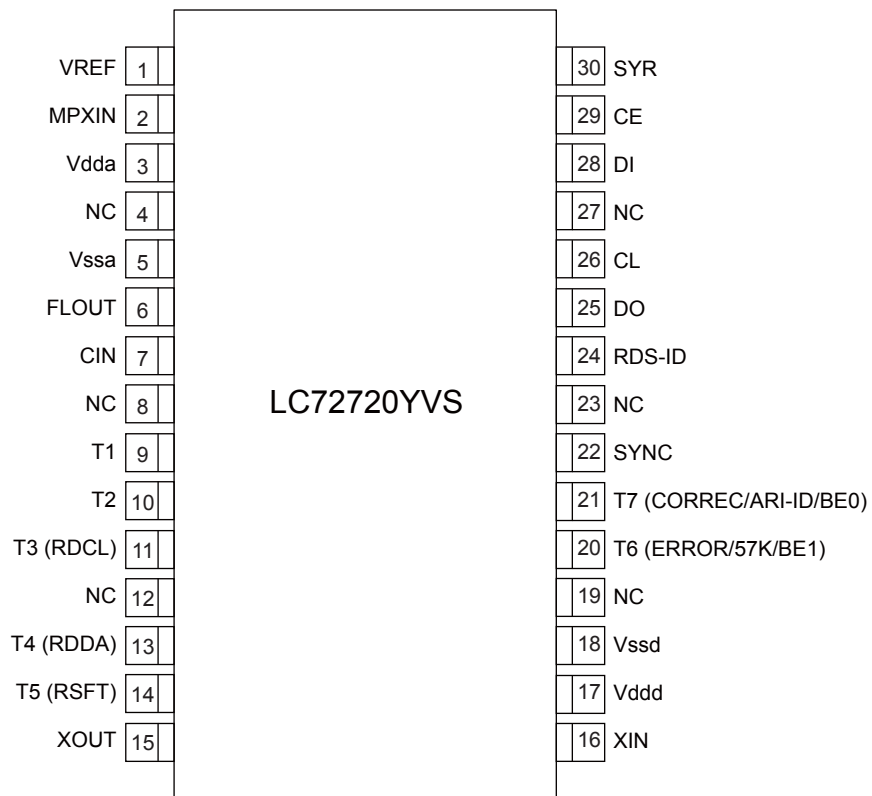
VREF 1
MPXIN 2
Vdda 3
NC 4
Vssa 5
FLOUT 6
CIN 7
NC 8
T1 9
T2 10
T3 (RDCL) 11
NC 12
T4 (RDDA) 13
T5 (RSFT) 14
XOUT 15

LC72720YVS

30 SYR
29 CE
28 DI
27 NC
26 CL
25 DO
24 RDS-ID
23 NC
22 SYNC
21 T7 (CORREC/ARI-ID/BE0)
20 T6 (ERROR/57K/BE1)
19 NC
18 Vssd
17 Vddd
16 XIN